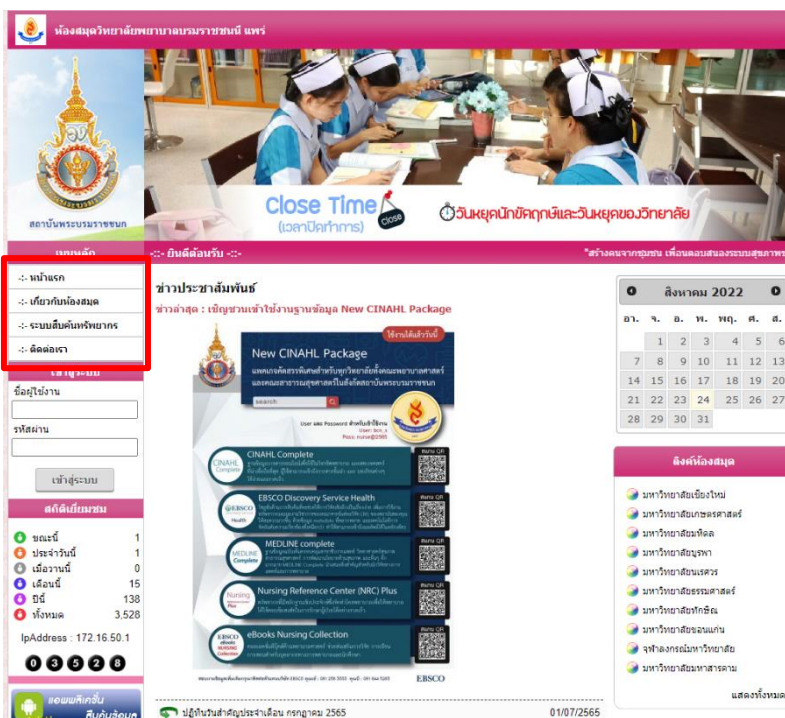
ห้องสมุดวิทยาลัยพยาบาลบรมราชชนนี แพร่

สถาบันพระบรมราชชนก

Close Time (เวลาปิดทำการ)

วันหยุดนักขัตฤกษ์และวันหยุดของวิทยาลัย

เมนูหลัก

-:- ยินดีต้อนรับ -:-

"สร้างคนจากชุมชน เพื่อตอบสนองระบบสุขภาพ

-:- หน้าแรก
-:- เกี่ยวกับห้องสมุด
-:- ระบบสืบค้นทรัพยากร
-:- ติดต่อเรา

เข้าสู่ระบบ

ชื่อผู้ใช้งาน

รหัสผ่าน

เข้าสู่ระบบ

สถิติเยี่ยมชม

| | |
|---|---|
| ขณะนี้ | 1 |
| ประจำวันนี้ | 1 |
| เมื่อวานนี้ | 0 |
| เดือนนี้ | 15 |
| ปีนี้ | 138 |
| ทั้งหมด | 3,528 |

IpAddress : 172.16.50.1

0 3 5 2 8

แอพพลิเคชั่น สืบค้นสมุด

ข่าวประชาสัมพันธ์

ข่าวล่าสุด : เชิญชวนเข้าใช้งานฐานข้อมูล New CINAHL Package

ใช้งานได้แล้ววันนี้

New CINAHL Package

แพคเกจพิเศษสำหรับทุกวิทยาลัยในคณะพยาบาลศาสตร์ และคณะสาธารณสุขศาสตร์ในสังกัดสถาบันพระบรมราชชนก

search

User และ Password สำหรับเข้าใช้งาน
User: bcn_s
Pass: nurse@2565

CINAHL Complete

EBSCO Discovery Service Health

MEDLINE complete

Nursing Reference Center (NRC) Plus

eBooks Nursing Collection

Scan QR

EBSCO

ปฏิทินวันสำคัญประจำเดือน กรกฎาคม 2565 01/07/2565

สิงหาคม 2022

| อา. | จ. | อ. | พ. | พฤ. | ศ. | ส. |
|---|---|---|---|---|---|---|
| | 1 | 2 | 3 | 4 | 5 | 6 |
| 7 | 8 | 9 | 10 | 11 | 12 | 13 |
| 14 | 15 | 16 | 17 | 18 | 19 | 20 |
| 21 | 22 | 23 | 24 | 25 | 26 | 27 |
| 28 | 29 | 30 | 31 | | | |

ลิงค์ห้องสมุด

มหาวิทยาลัยเชียงใหม่
มหาวิทยาลัยเกษตรศาสตร์
มหาวิทยาลัยมหิดล
มหาวิทยาลัยบูรพา
มหาวิทยาลัยนเรศวร
มหาวิทยาลัยธรรมศาสตร์
มหาวิทยาลัยทักษิณ
มหาวิทยาลัยขอนแก่น
จุฬาลงกรณ์มหาวิทยาลัย
มหาวิทยาลัยมหาสารคาม

แสดงทั้งหมด